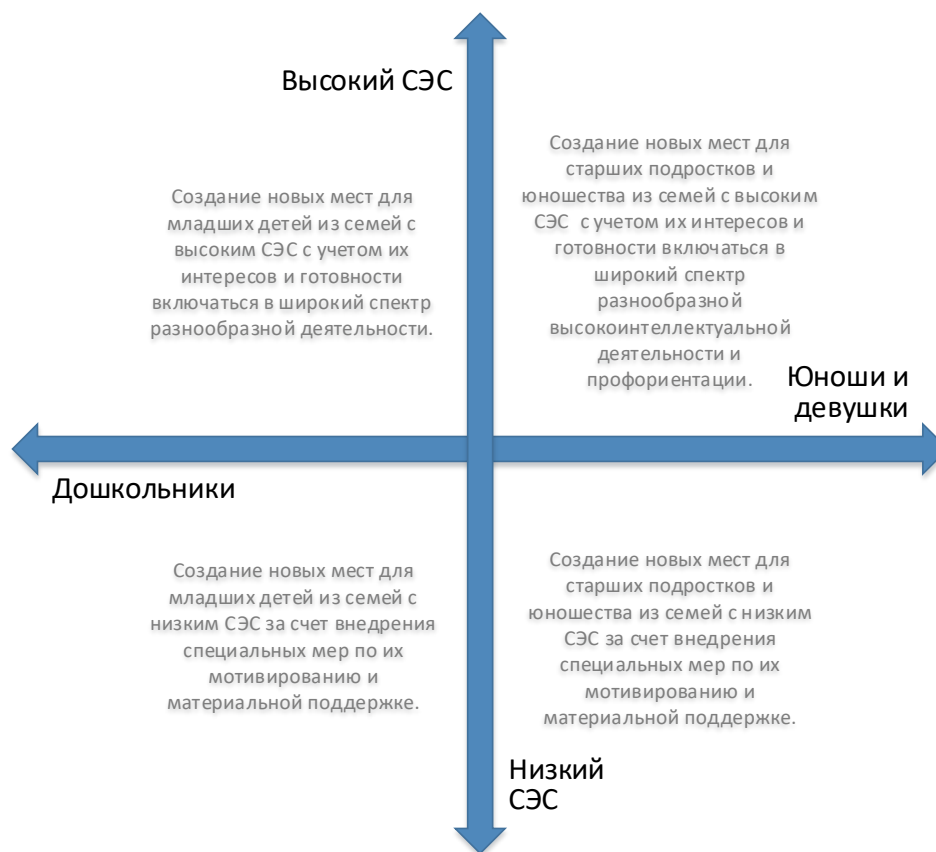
Высокий СЭС

Создание новых мест для младших детей из семей с высоким СЭС с учетом их интересов и готовности включаться в широкий спектр разнообразной деятельности.

Создание новых мест для старших подростков и юношества из семей с высоким СЭС с учетом их интересов и готовности включаться в широкий спектр разнообразной высокоинтеллектуальной деятельности и профориентации.

Юноши и девушки

Дошкольники

Создание новых мест для младших детей из семей с низким СЭС за счет внедрения специальных мер по их мотивированию и материальной поддержке.

Создание новых мест для старших подростков и юношества из семей с низким СЭС за счет внедрения специальных мер по их мотивированию и материальной поддержке.

Низкий СЭС